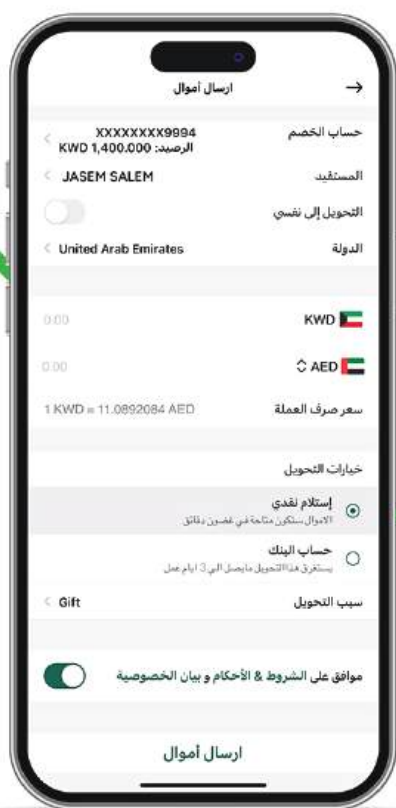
ارسال أموال

حساب الخصم
XXXXXXXX9994
الرصيد: KWD 1,400.000

المستفيد
JASEM SALEM

التحويل إلى نفسي

الدولة
United Arab Emirates

KWD
0.00

AED
0.00

سعر صرف العملة
1 KWD = 11.0892084 AED

خيارات التحويل

إستلام نقدي
الاموال ستكون متاحة في غضون دقائق

حساب البنك
يستغرق هذا التحويل مايصل الى 3 ايام عمل

سبب التحويل
Gift

موافق على الشروط & الأحكام و بيان الخصوصية

ارسال أموال